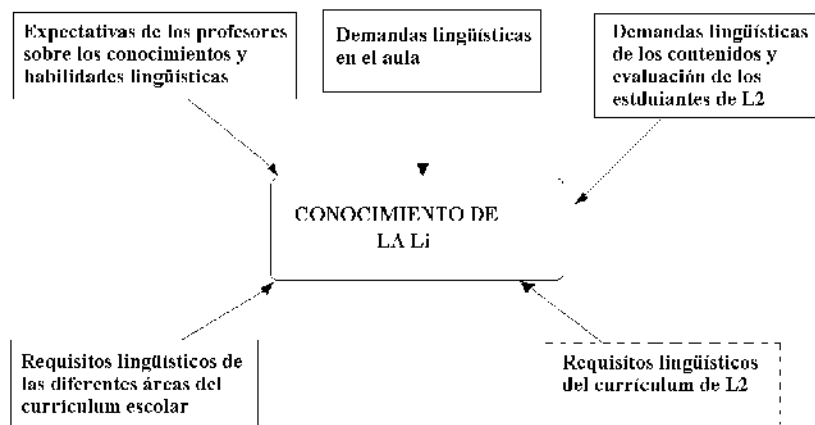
Expectativas de los profesores sobre los conocimientos y habilidades lingüísticas

Demandas lingüísticas en el aula

Demandas lingüísticas de los contenidos y evaluación de los estduiantes de L2

CONOCIMIENTO DE LA Li

Requisitos lingüísticos de las diferentes áreas del curriculum escolar

Requisitos lingüísticos del currículum de L2